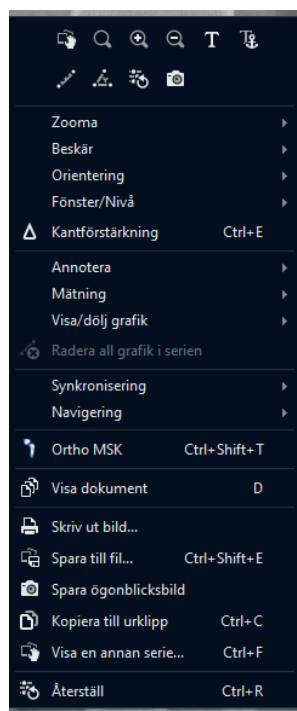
Zooma
Beskär
Orientering
Fönster/Nivå
Kantförstärkning Ctrl+E
Annotera
Mätning
Visa/dölj grafik
Radera all grafik i serien
Synkronisering
Navigering
Ortho MSK Ctrl+Shift+T
Visa dokument D
Skriv ut bild...
Spara till fil... Ctrl+Shift+E
Spara ögonblicksbild
Kopiera till urklipp Ctrl+C
Visa en annan serie... Ctrl+F
Återställ Ctrl+R